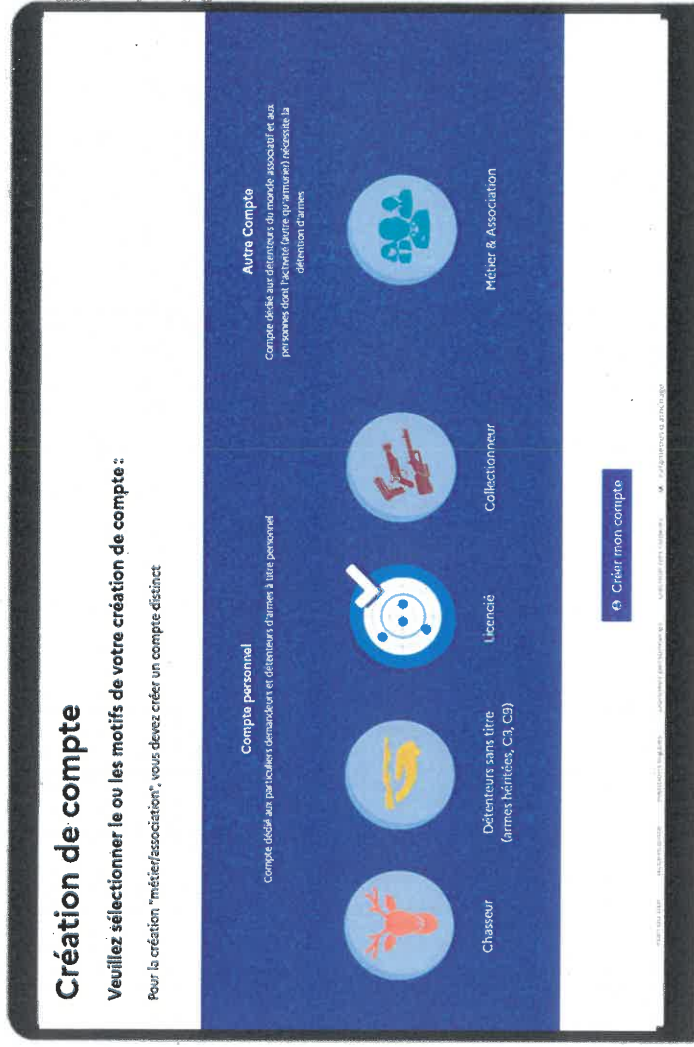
Création de compte

Veuillez sélectionner le ou les motifs de votre création de compte :

Pour la création "métier/association", vous devez créer un compte distinct

Compte personnel

Compte dédié aux particuliers demandeurs et détenteurs d'armes à titre personnel

Chasseur

Détenteurs sans titre (armes héritées, C3, C9)

Licencié

Collectionneur

Autre Compte

Compte dédié aux détenteurs du monde associatif et aux personnes dont l'activité (autre qu'armurier) nécessite la détention d'armes

Métier & Association

Créer mon compte

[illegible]